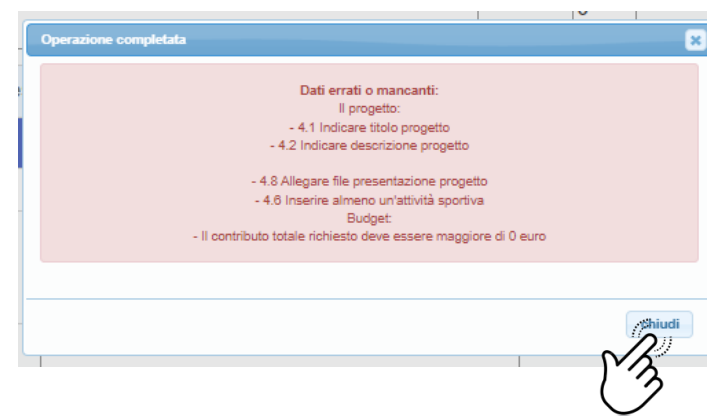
Operazione completata

Dati errati o mancanti:
Il progetto:
- 4.1 Indicare titolo progetto
- 4.2 Indicare descrizione progetto

- 4.8 Allegare file presentazione progetto
- 4.6 Inserire almeno un'attività sportiva
Budget:
- Il contributo totale richiesto deve essere maggiore di 0 euro

Chiudi